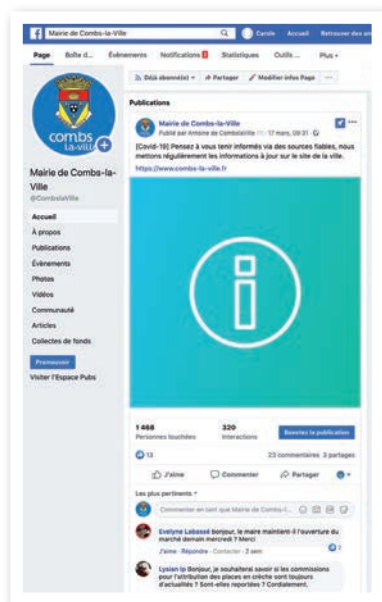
Mairie de Combs-la-Ville
Carole Accueil Retrouver des ami

Page Boîte d... Événements Notifications Statistiques Outils ... Plus

Déjà abonné(e) Partager Modifier infos Page ...

combs la-ville

Mairie de Combs-la-Ville
@CombslaVille

Accueil
À propos
Publications
Événements
Photos
Vidéos
Communauté
Articles
Collectes de fonds

Promouvoir
Visiter l'Espace Pubs

Publications

Mairie de Combs-la-Ville
Publié par Antoine de CombslaVille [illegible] · 17 mars, 09:31

[Covid-19] Pensez à vous tenir informés via des sources fiables, nous mettons régulièrement les informations à jour sur le site de la ville.
https://www.combs-la-ville.fr

1 468
Personnes touchées

320
Interactions

Booster la publication

13

23 commentaires 3 partages

J'aime Commenter Partager

Les plus pertinents

Commenter en tant que Mairie de Combs-l...

Evelyne Labossé Bonjour, le maire maintient-il l'ouverture du marché demain mercredi ? Merci
J'aime · Répondre · Contacter · 2 sem

Lysian Ip Bonjour, je souhaiterai savoir si les commissions pour l'attribution des places en crèche sont toujours d'actualités ? Sont-elles reportées ? Cordialement.